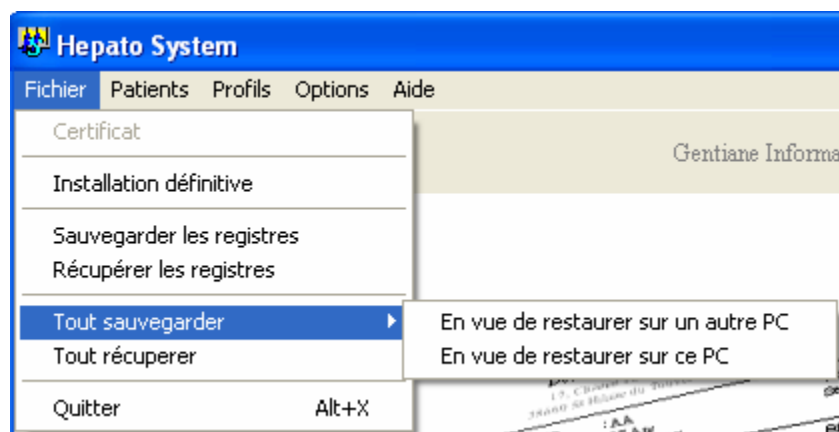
Hepato System

Fichier Patients Profils Options Aide

Certificat

Installation définitive

Sauvegarder les registres
Récupérer les registres

Tout sauvegarder
Tout récuperer

Quitter Alt+X

En vue de restaurer sur un autre PC
En vue de restaurer sur ce PC

Gentiane Informa

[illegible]